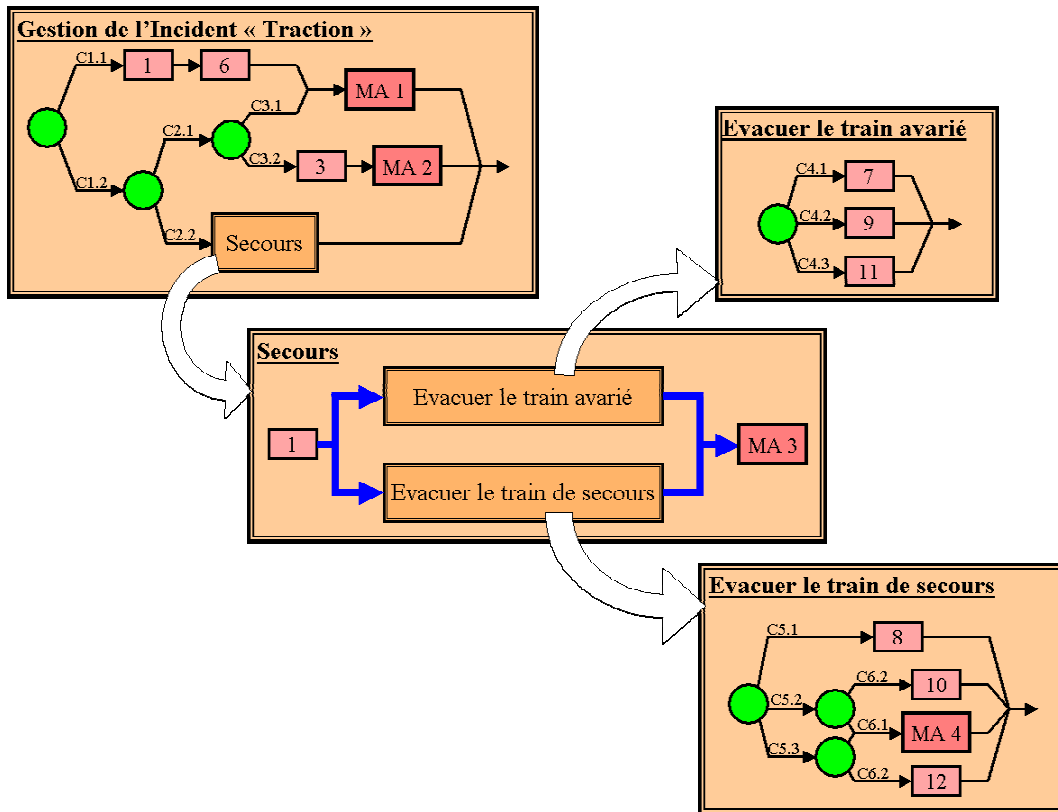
Gestion de l'Incident « Traction »

C1.1
1
6
C3.1
MA 1
C2.1
C3.2
3
MA 2
C1.2
C2.2
Secours

Evacuer le train avarié

C4.1
7
C4.2
9
C4.3
11

Secours

Evacuer le train avarié
1
MA 3
Evacuer le train de secours

Evacuer le train de secours

C5.1
8
C6.2
10
C5.2
C6.1
MA 4
C5.3
C6.2
12